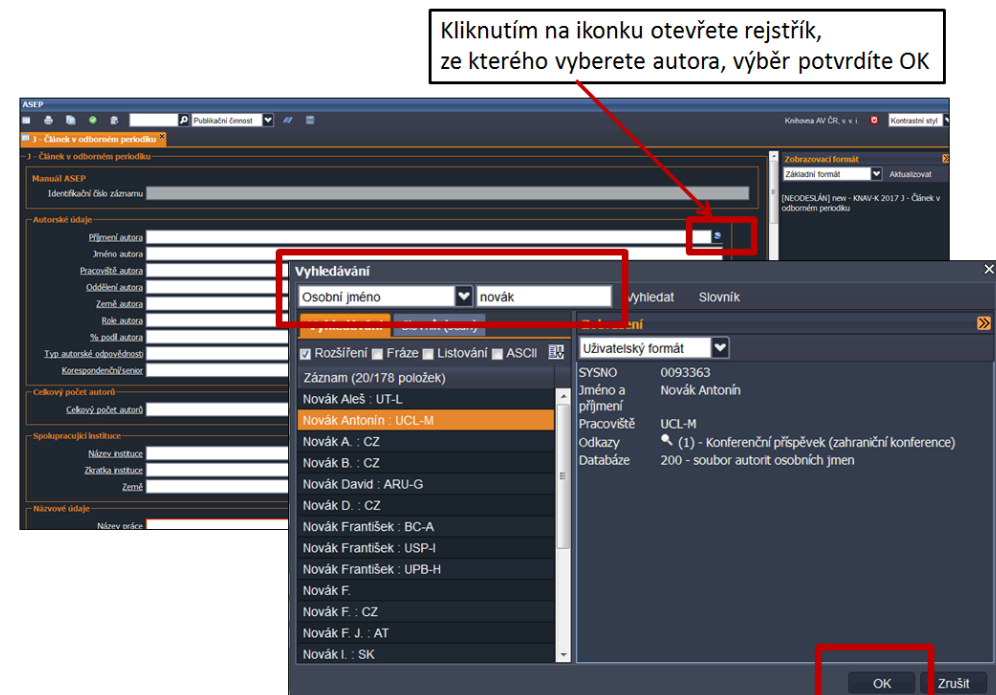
Kliknutím na ikonku otevřete rejstřík, ze kterého vyberete autora, výběr potvrdíte OK

ASEP

Publikační činnost

Knihovna AV ČR, v. v. i.

Kontrastní styl

J - Článek v odborném periodiku

J - Článek v odborném periodiku

Manuál ASEP

Identifikační číslo záznamu

Autorské údaje

Příjmení autora

Jméno autora

Pracoviště autora

Oddělení autora

Země autora

Role autora

% podíl autora

Typ autorské odpovědnosti

Korespondenční/senior

Celkový počet autorů

Celkový počet autorů

Spolupracující instituce

Název instituce

Zkratka instituce

Země

Názvové údaje

Název práce

Zobrazovací formát

Základní formát

Aktualizovat

[NEODESLÁN] new - KNAV-K 2017 J - Článek v odborném periodiku

Vyhledávání

Osobní jméno

novák

Vyhledat

Slovník

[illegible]

Slovník ([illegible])

Rozšíření

Fráze

Listování

ASCII

Záznam (20/178 položek)

Novák Aleš : UT-L

Novák Antonín : UCL-M

Novák A. : CZ

Novák B. : CZ

Novák David : ARU-G

Novák D. : CZ

Novák František : BC-A

Novák František : USP-I

Novák František : UPB-H

Novák F.

Novák F. : CZ

Novák F. J. : AT

Novák I. : SK

Zobrazení

Uživatelský formát

SYSNO 0093363

Jméno a příjmení Novák Antonín

Pracoviště UCL-M

Odkazy (1) - Konferenční příspěvek (zahraniční konference)

Databáze 200 - soubor autorit osobních jmen

OK

Zrušit